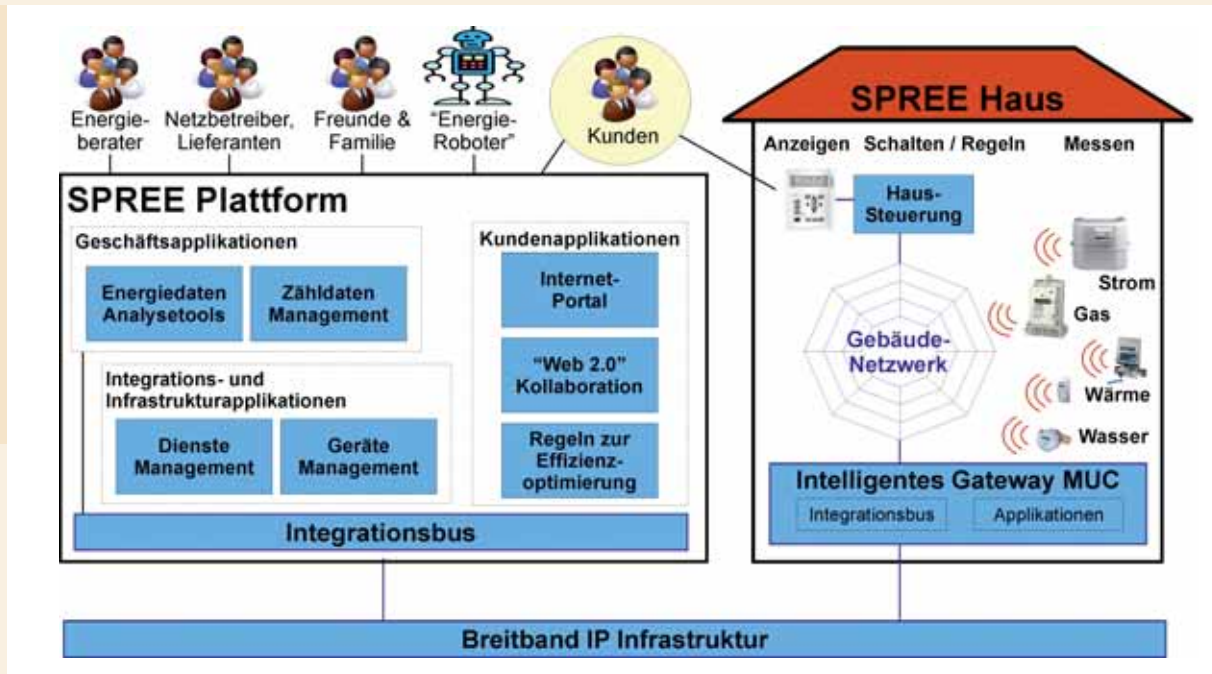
Energieberater

Netzbetreiber, Lieferanten

Freunde & Familie

"Energie-Roboter"

Kunden

SPREE Haus

Anzeigen Schalten / Regeln Messen

SPREE Plattform

Geschäftsapplikationen

Energiedaten Analysetools

Zähldaten Management

Integrations- und Infrastrukturapplikationen

Dienste Management

Geräte Management

Kundenapplikationen

Internet-Portal

"Web 2.0" Kollaboration

Regeln zur Effizienzoptimierung

Integrationsbus

Haus-Steuerung

Gebäude-Netzwerk

Strom

Gas

Wärme

Wasser

Intelligentes Gateway MUC

Integrationsbus

Applikationen

Breitband IP Infrastruktur